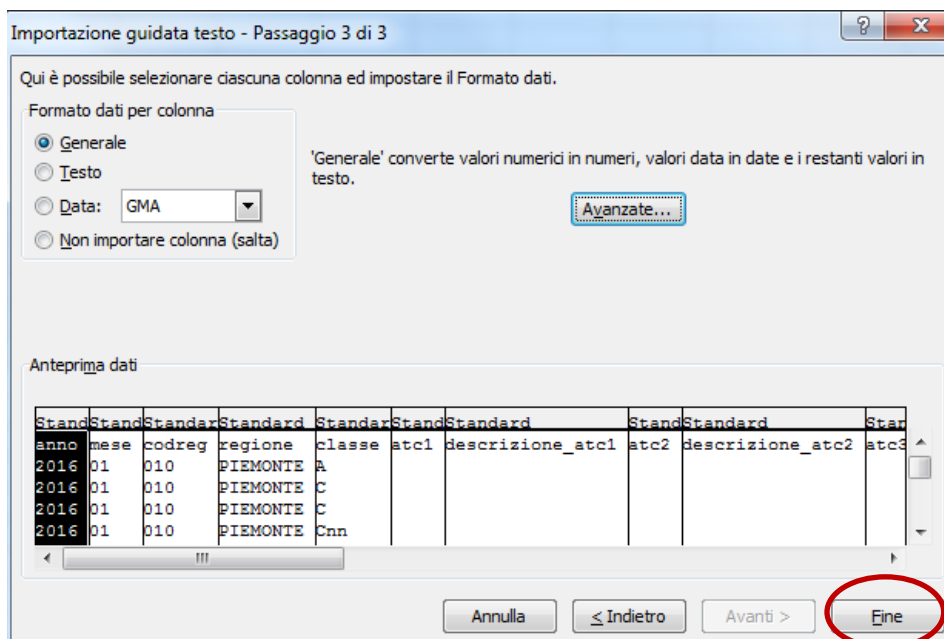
Importazione guidata testo - Passaggio 3 di 3

?

X

Qui è possibile selezionare ciascuna colonna ed impostare il Formato dati.

Formato dati per colonna

Generale

Testo

Data: GMA

Non importare colonna (salta)

'Generale' converte valori numerici in numeri, valori data in date e i restanti valori in testo.

Avanzate...

Anteprima dati

| Stand | Stand | Standar | Standard | Standar | Stand | Standard | Stand | Standard | Star |
|---|---|---|---|---|---|---|---|---|---|
| anno | mese | codreg | regione | classe | atc1 | descrizione_atc1 | atc2 | descrizione_atc2 | atc3 |
| 2016 | 01 | 010 | PIEMONTE | A | | | | | |
| 2016 | 01 | 010 | PIEMONTE | C | | | | | |
| 2016 | 01 | 010 | PIEMONTE | C | | | | | |
| 2016 | 01 | 010 | PIEMONTE | Cnn | | | | | |

Annulla

< Indietro

Avanti >

Fine